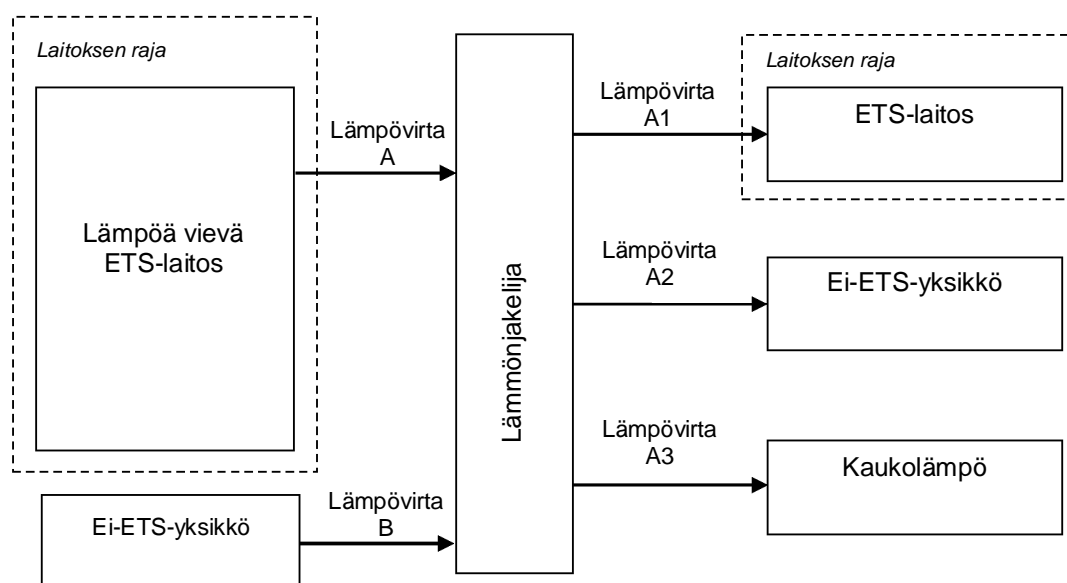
Laitoksen raja

Lämpöä vievä ETS-laitos

Lämpövirta A

Ei-ETS-yksikkö

Lämpövirta B

Lämmönjakelija

Lämpövirta A1

Laitoksen raja

ETS-laitos

Lämpövirta A2

Ei-ETS-yksikkö

Lämpövirta A3

Kaukolämpö